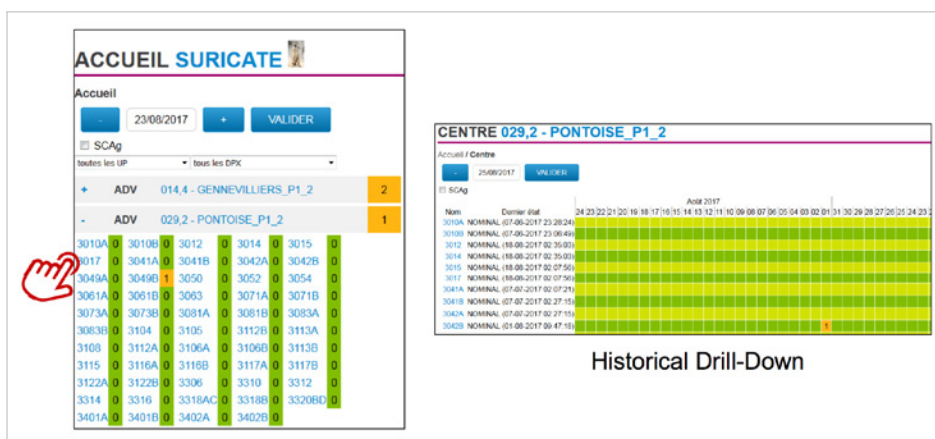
ACCUEIL SURICATE

Accueil

- 23/08/2017 + VALIDER

SCAg

toutes les UP tous les DPX

+ ADV 014,4 - GENNEVILLIERS_P1_2 2

- ADV 029,2 - PONTOISE_P1_2 1

| | | | | | | | | | |
|---|---|---|---|---|---|---|---|---|---|
| 3010A | 0 | 3010B | 0 | 3012 | 0 | 3014 | 0 | 3015 | 0 |
| 3017 | 0 | 3041A | 0 | 3041B | 0 | 3042A | 0 | 3042B | 0 |
| 3049A | 0 | 3049B | 1 | 3050 | 0 | 3052 | 0 | 3054 | 0 |
| 3061A | 0 | 3061B | 0 | 3063 | 0 | 3071A | 0 | 3071B | 0 |
| 3073A | 0 | 3073B | 0 | 3081A | 0 | 3081B | 0 | 3083A | 0 |
| 3083B | 0 | 3104 | 0 | 3105 | 0 | 3112B | 0 | 3113A | 0 |
| 3108 | 0 | 3112A | 0 | 3106A | 0 | 3106B | 0 | 3113B | 0 |
| 3115 | 0 | 3116A | 0 | 3116B | 0 | 3117A | 0 | 3117B | 0 |
| 3122A | 0 | 3122B | 0 | 3306 | 0 | 3310 | 0 | 3312 | 0 |
| 3314 | 0 | 3316 | 0 | 3318AC | 0 | 3318B | 0 | 3320BD | 0 |
| 3401A | 0 | 3401B | 0 | 3402A | 0 | 3402B | 0 | | |

CENTRE 029,2 - PONTOISE_P1_2

Accueil / Centre

- 25/08/2017 VALIDER

SCAg

Août 2017

| Nom | Dernier état | 24 | 23 | 22 | 21 | 20 | 19 | 18 | 17 | 16 | 15 | 14 | 13 | 12 | 11 | 10 | 09 | 08 | 07 | 06 | 05 | 04 | 03 | 02 | 01 | 31 | 30 | 29 | 28 | 27 | 26 | 25 | 24 | 23 |
|---|---|---|---|---|---|---|---|---|---|---|---|---|---|---|---|---|---|---|---|---|---|---|---|---|---|---|---|---|---|---|---|---|---|---|
| 3010A | NOMINAL (07-06-2017 23:28:24) | | | | | | | | | | | | | | | | | | | | | | | | | | | | | | | | | |
| 3010B | NOMINAL (07-06-2017 23:06:49) | | | | | | | | | | | | | | | | | | | | | | | | | | | | | | | | | |
| 3012 | NOMINAL (18-08-2017 02:35:03) | | | | | | | | | | | | | | | | | | | | | | | | | | | | | | | | | |
| 3014 | NOMINAL (18-08-2017 02:35:03) | | | | | | | | | | | | | | | | | | | | | | | | | | | | | | | | | |
| 3015 | NOMINAL (18-08-2017 02:07:56) | | | | | | | | | | | | | | | | | | | | | | | | | | | | | | | | | |
| 3017 | NOMINAL (18-08-2017 02:07:56) | | | | | | | | | | | | | | | | | | | | | | | | | | | | | | | | | |
| 3041A | NOMINAL (07-07-2017 02:07:21) | | | | | | | | | | | | | | | | | | | | | | | | | | | | | | | | | |
| 3041B | NOMINAL (07-07-2017 02:27:15) | | | | | | | | | | | | | | | | | | | | | | | | | | | | | | | | | |
| 3042A | NOMINAL (07-07-2017 02:27:15) | | | | | | | | | | | | | | | | | | | | | | | | | | | | | | | | | |
| 3042B | NOMINAL (01-08-2017 09:47:18) | | | | | | | | | | | | | | | | | | | | | | | | 1 | | | | | | | | | |

Historical Drill-Down